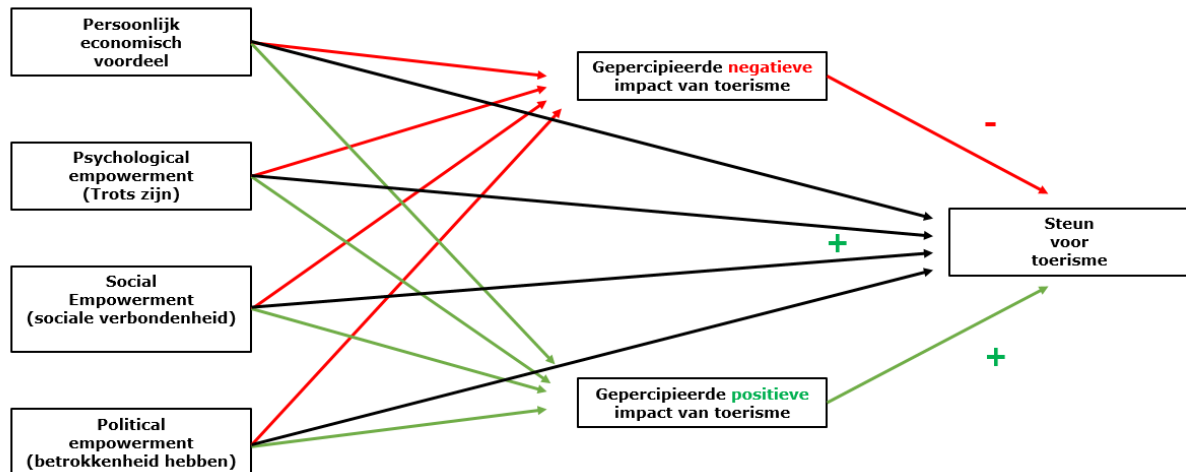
Persoonlijk economisch voordeel

Psychological empowerment (Trots zijn)

Social Empowerment (sociale verbondenheid)

Political empowerment (betrokkenheid hebben)

Gepercipieerde negatieve impact van toerisme

Gepercipieerde positieve impact van toerisme

Steun voor toerisme

-

+

+